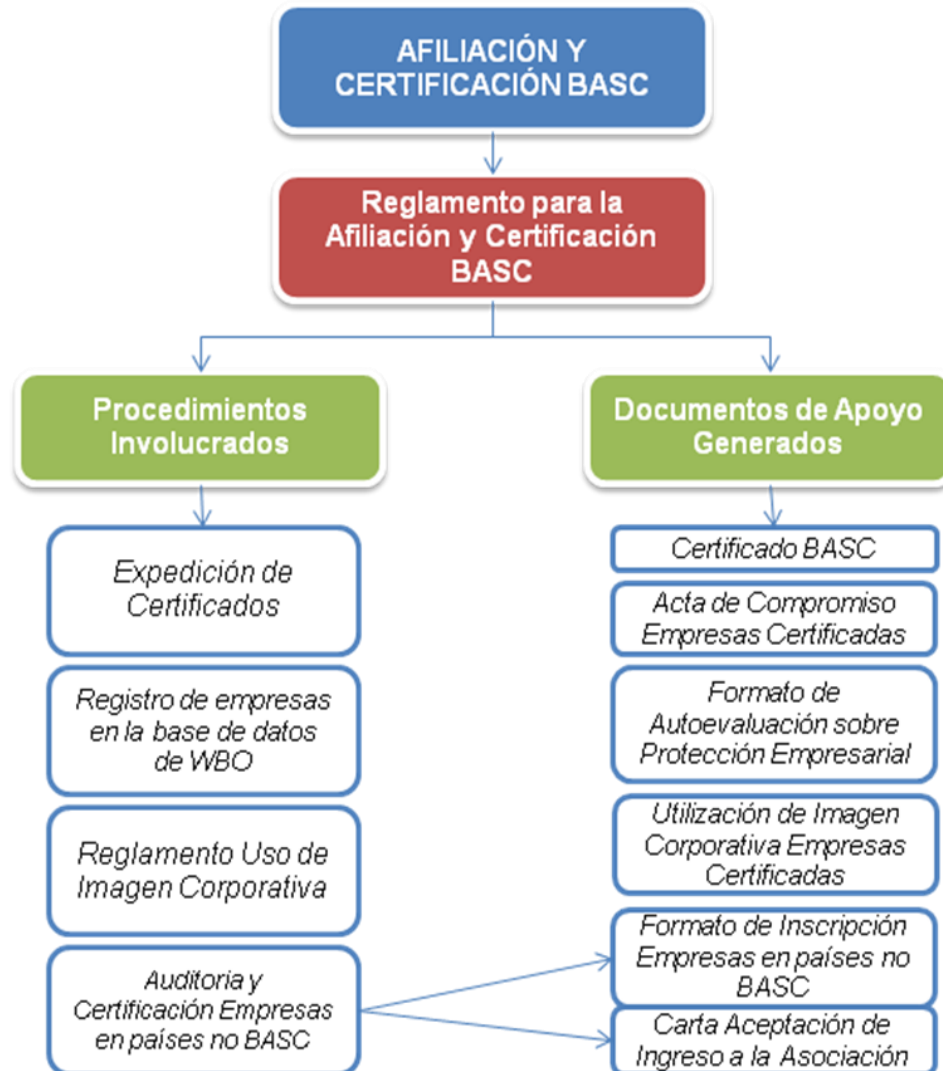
AFILIACIÓN Y CERTIFICACIÓN BASC

Reglamento para la Afiliación y Certificación BASC

Procedimientos Involucrados

Expedición de Certificados

Registro de empresas en la base de datos de WBO

Reglamento Uso de Imagen Corporativa

Auditoria y Certificación Empresas en países no BASC

Documentos de Apoyo Generados

Certificado BASC

Acta de Compromiso Empresas Certificadas

Formato de Autoevaluación sobre Protección Empresarial

Utilización de Imagen Corporativa Empresas Certificadas

Formato de Inscripción Empresas en países no BASC

Carta Aceptación de Ingreso a la Asociación